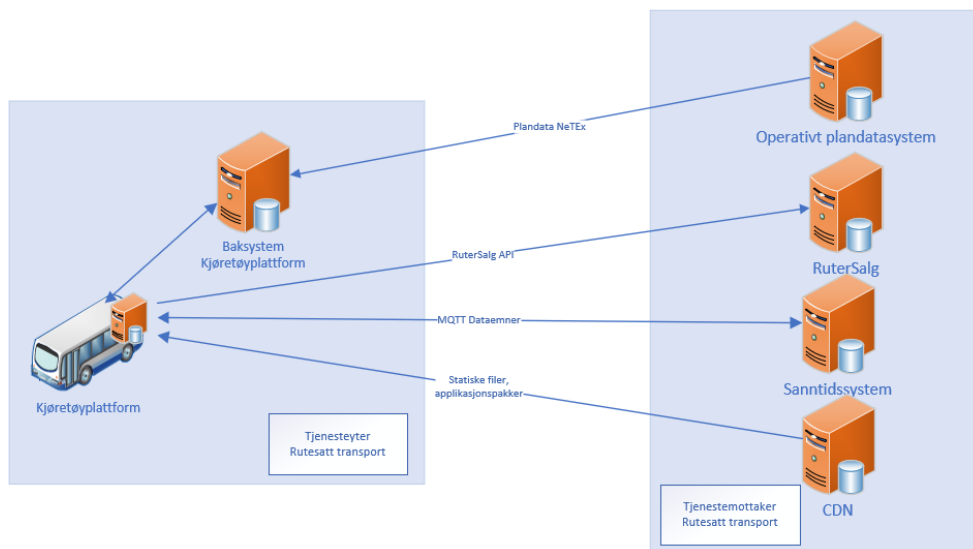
Plandata NeTEx

Operativt plandatasystem

Baksystem
Kjøretøyplattform

RuterSalg API

RuterSalg

MQTT Dataemner

Sanntidssystem

Statiske filer,
applikasjonspakker

Kjøretøyplattform

Tjenesteyter
Rutesatt transport

CDN

Tjenestemottaker
Rutesatt transport